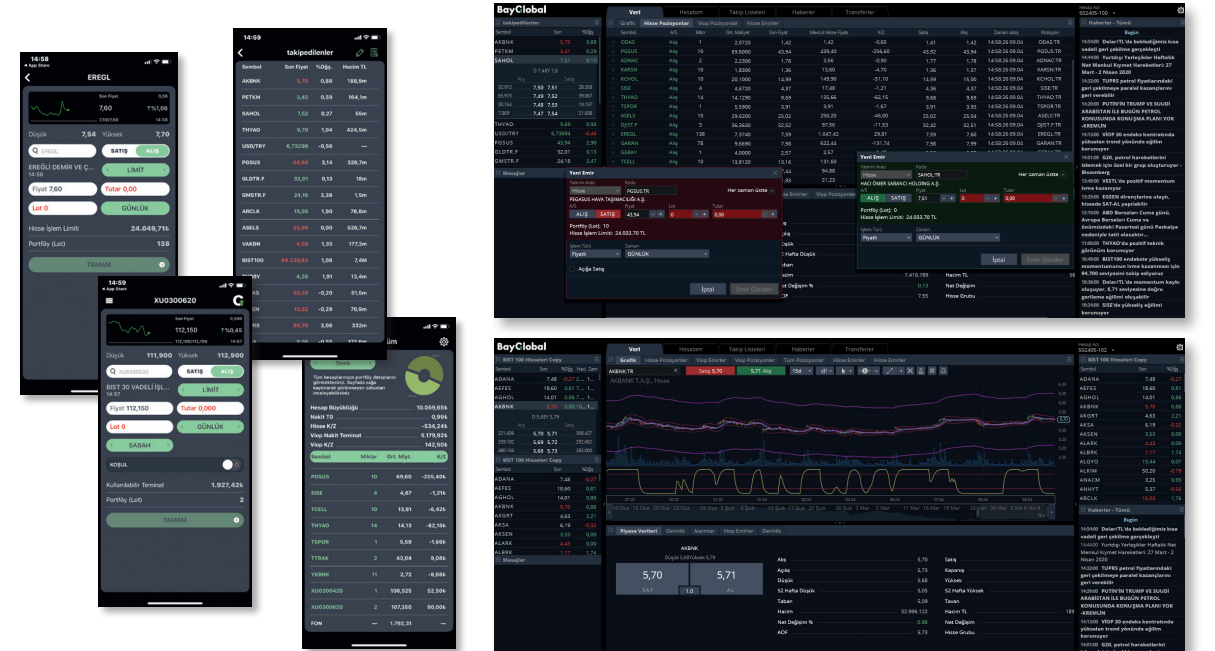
14:58
EREGL
Son Fiyat 7,60
Düşük 7,54 Yüksek 7,70
EREGL
SATIŞ ALIŞ
EREĞLİ DEMİR VE Ç...
LİMİT
Fiyat 7,60
Tutar 0,00
Lot 0
GÜNLÜK
Hisse İşlem Limiti 24.049,71₺
Portföy (Lot) 138
TAMAM

14:59
takipedilenler
| Sembol | Son | %Değ. | Hacim TL |
|---|---|---|---|
| AKBNK | 5,70 | 0,88 | 168,9m |
| PETKM | 3,42 | 0,59 | 164,1m |
| SAHOL | 7,62 | 0,27 | 55m |
| THYAO | 9,70 | 1,04 | 424,5m |
| USD/TRY | 6,73296 | -0,56 | – |
| PGSUS | 44,64 | 3,14 | 326,7m |
| GLDTR.F | 32,01 | 0,13 | 18m |
| GMSTR.F | 24,16 | 3,38 | 1,5m |
| ARCLK | 16,96 | 1,90 | 78,6m |
| ASELS | 25,00 | 0,00 | 526,7m |
| VAKBN | 4,30 | 1,35 | 177,3m |
| BIST100 | 94.230,63 | 1,08 | 7,4M |
| | 4,36 | 1,91 | 13,4m |
| | 50,20 | -0,20 | 51,5m |
| | 13,60 | -0,29 | 70,9m |
| | 59,70 | 3,98 | 332m |

14:59
XU0300620
Son Fiyat 112,150
Düşük 111,900 Yüksek 112,900
XU0300620
SATIŞ ALIŞ
BIST 30 VADELİ İŞL...
LİMİT
Fiyat 112,150
Tutar 0,000
Lot 0
GÜNLÜK
SABAH
KOŞUL
Kullanılabilir Teminat 1.927,42₺
Portföy (Lot) 2
TAMAM

Hesap Büyüklüğü 10.059,65₺
Nakit TL 0,99₺
Hisse K/Z -534,24₺
Viop Nakit Teminat 5.179,92₺
Viop K/Z 142,50₺
| Sembol | Miktar | Ort. Mlyt. | K/Z |
|---|---|---|---|
| PGSUS | 10 | 69,60 | -255,40₺ |
| SISE | 4 | 4,67 | -1,21₺ |
| TCELL | 10 | 13,81 | -6,42₺ |
| THYAO | 14 | 14,13 | -62,15₺ |
| TSPOR | 1 | 5,59 | -1,66₺ |
| TTRAK | 2 | 43,04 | 9,08₺ |
| YKBNK | 11 | 2,72 | -8,68₺ |
| XU0300420 | 1 | 106,525 | 52,50₺ |
| XU0300620 | 2 | 107,350 | 90,00₺ |
| FON | – | 1.792,31 | – |

BayGlobal
Veri Hesabım Takip Listeleri Haberler Transferler
Grafik Hisse Pozisyonlar Viop Pozisyonlar Hisse Emirler
Yeni Emir
PGSUS HAVA TAŞIMACILIĞI A.Ş.
ALIŞ SATIŞ 43,94
Portföy (Lot): 10
Hisse İşlem Limiti: 24.033,70 TL
Fiyatlı GÜNLÜK
Açığa Satış
İptal Emri Gönder
Yeni Emir
SAHOL.TR
HACI ÖMER SABANCI HOLDİNG A.Ş.
ALIŞ SATIŞ 7,61
Portföy (Lot): 0
Hisse İşlem Limiti: 24.033,70 TL
Fiyatlı GÜNLÜK
İptal Emri Gönder
Haberler - Tümü

BIST 100 Hisseleri Copy
AKBNK.TR
AKBANK T.A.Ş., Hisse
Satış 5,70 5,71 Alış
Piyasa Verileri Derinlik Alarmlar Viop Emirler Derinlik
AKBNK
5,70 5,71
| Alış | 5,70 | Satış | 5,71 |
|---|---|---|---|
| Açılış | 5,65 | Kapanış | 5,65 |
| Düşük | 5,64 | Yüksek | 5,74 |
| 52 Hafta Düşük | 5,05 | 52 Hafta Yüksek | |
| Taban | | Tavan | |
| Hacim | 32.996.122 | Hacim TL | |
| Net Değişim % | 0,88 | Net Değişim | |
| AOF | 5,73 | Hisse Grubu | |